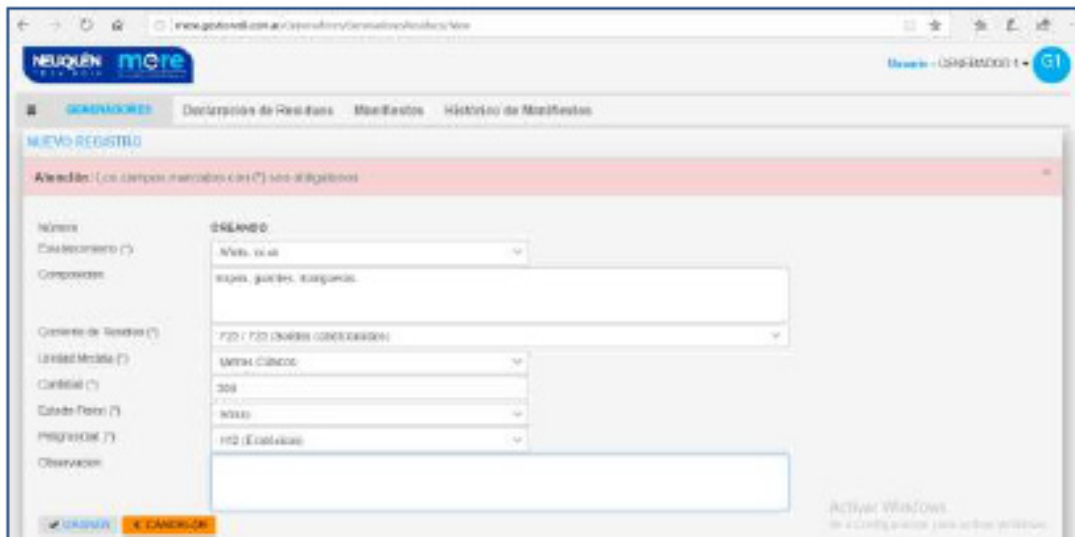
www.gestionall.com.ar/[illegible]

NEUQUÉN mere

Usuario - GENERADOR 1 ▾ G1

GENERADORES   Declaración de Residuos   Manifiestos   Histórico de Manifiestos

NUEVO REGISTRO

Atención: Los campos marcados con (*) son obligatorios

×

Número   CREANDO
Establecimiento (*)   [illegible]
Composición   trapos, guantes, mangueras.
Corriente de Residuo (*)   Y?? / Y?? (Sólidos contaminados)
Unidad Medida (*)   Metros Cúbicos
Cantidad (*)   300
Estado Físico (*)   Sólido
Peligrosidad (*)   H?? (Explosivos)
Observación

✔ GRABAR   ✖ CANCELAR

Activar Windows
Ve a Configuración para activar Windows.